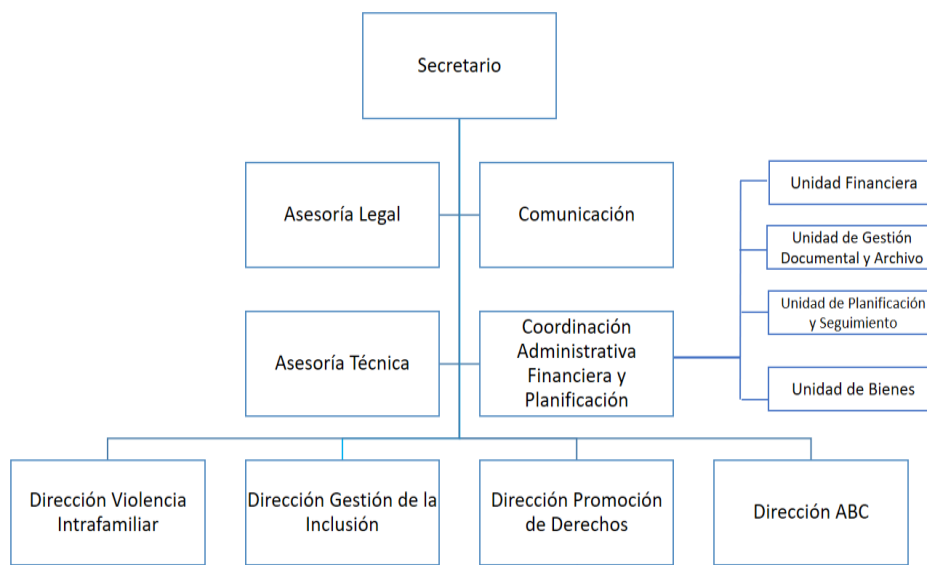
Secretario

Asesoría Legal

Comunicación

Unidad Financiera

Unidad de Gestión Documental y Archivo

Unidad de Planificación y Seguimiento

Unidad de Bienes

Asesoría Técnica

Coordinación Administrativa Financiera y Planificación

Dirección Violencia Intrafamiliar

Dirección Gestión de la Inclusión

Dirección Promoción de Derechos

Dirección ABC